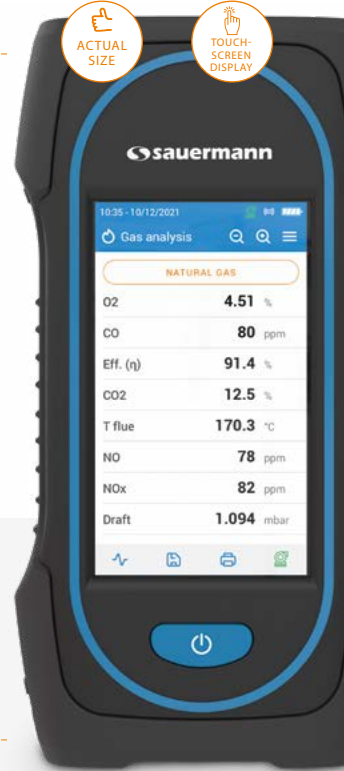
ACTUAL SIZE

TOUCH-SCREEN DISPLAY

sauermann

10:35 - 10/12/2021

Gas analysis

NATURAL GAS

| | |
|---|---|
| O2 | 4.51 % |
| CO | 80 ppm |
| Eff. (η) | 91.4 % |
| CO2 | 12.5 % |
| T flue | 170.3 °C |
| NO | 78 ppm |
| NOx | 82 ppm |
| Draft | 1.094 mbar |